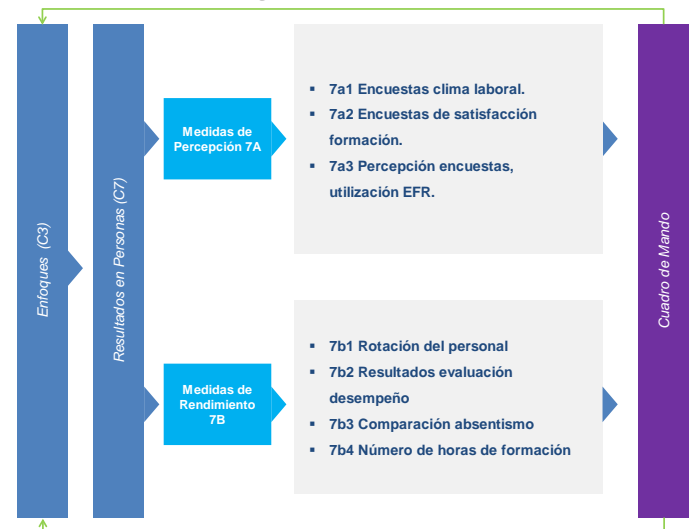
Enfoques (C3)

Resultados en Personas (C7)

Medidas de Percepción 7A

- 7a1 Encuestas clima laboral.
- 7a2 Encuestas de satisfacción formación.
- 7a3 Percepción encuestas, utilización EFR.

Medidas de Rendimiento 7B

- 7b1 Rotación del personal
- 7b2 Resultados evaluación desempeño
- 7b3 Comparación absentismo
- 7b4 Número de horas de formación

Cuadro de Mando